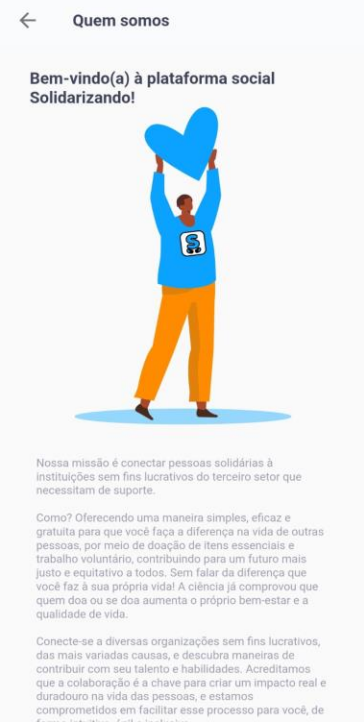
Quem somos

Bem-vindo(a) à plataforma social Solidarizando!

S

Nossa missão é conectar pessoas solidárias à instituições sem fins lucrativos do terceiro setor que necessitam de suporte.

Como? Oferecendo uma maneira simples, eficaz e gratuita para que você faça a diferença na vida de outras pessoas, por meio de doação de itens essenciais e trabalho voluntário, contribuindo para um futuro mais justo e equitativo a todos. Sem falar da diferença que você faz à sua própria vida! A ciência já comprovou que quem doa ou se doa aumenta o próprio bem-estar e a qualidade de vida.

Conecte-se a diversas organizações sem fins lucrativos, das mais variadas causas, e descubra maneiras de contribuir com seu talento e habilidades. Acreditamos que a colaboração é a chave para criar um impacto real e duradouro na vida das pessoas, e estamos comprometidos em facilitar esse processo para você, de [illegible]